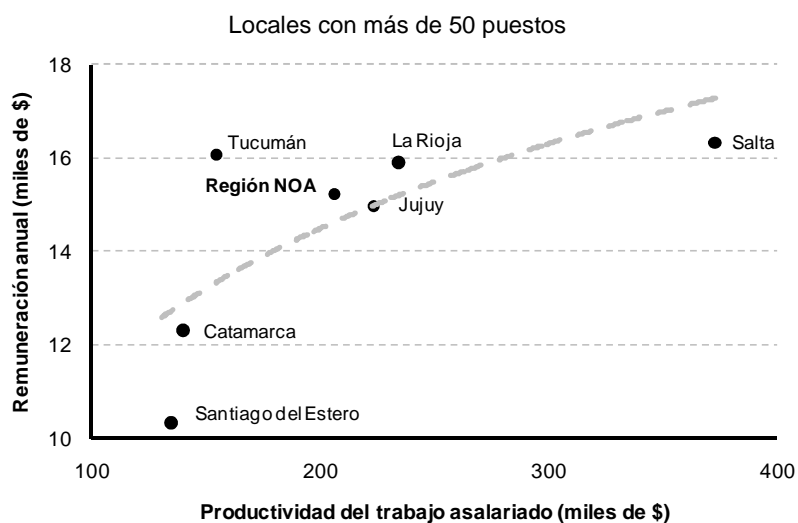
Locales con más de 50 puestos

Remuneración anual (miles de $)

18
16
14
12
10

Tucumán
La Rioja
Salta
Región NOA
Jujuy
Catamarca
Santiago del Estero

100
200
300
400

Productividad del trabajo asalariado (miles de $)